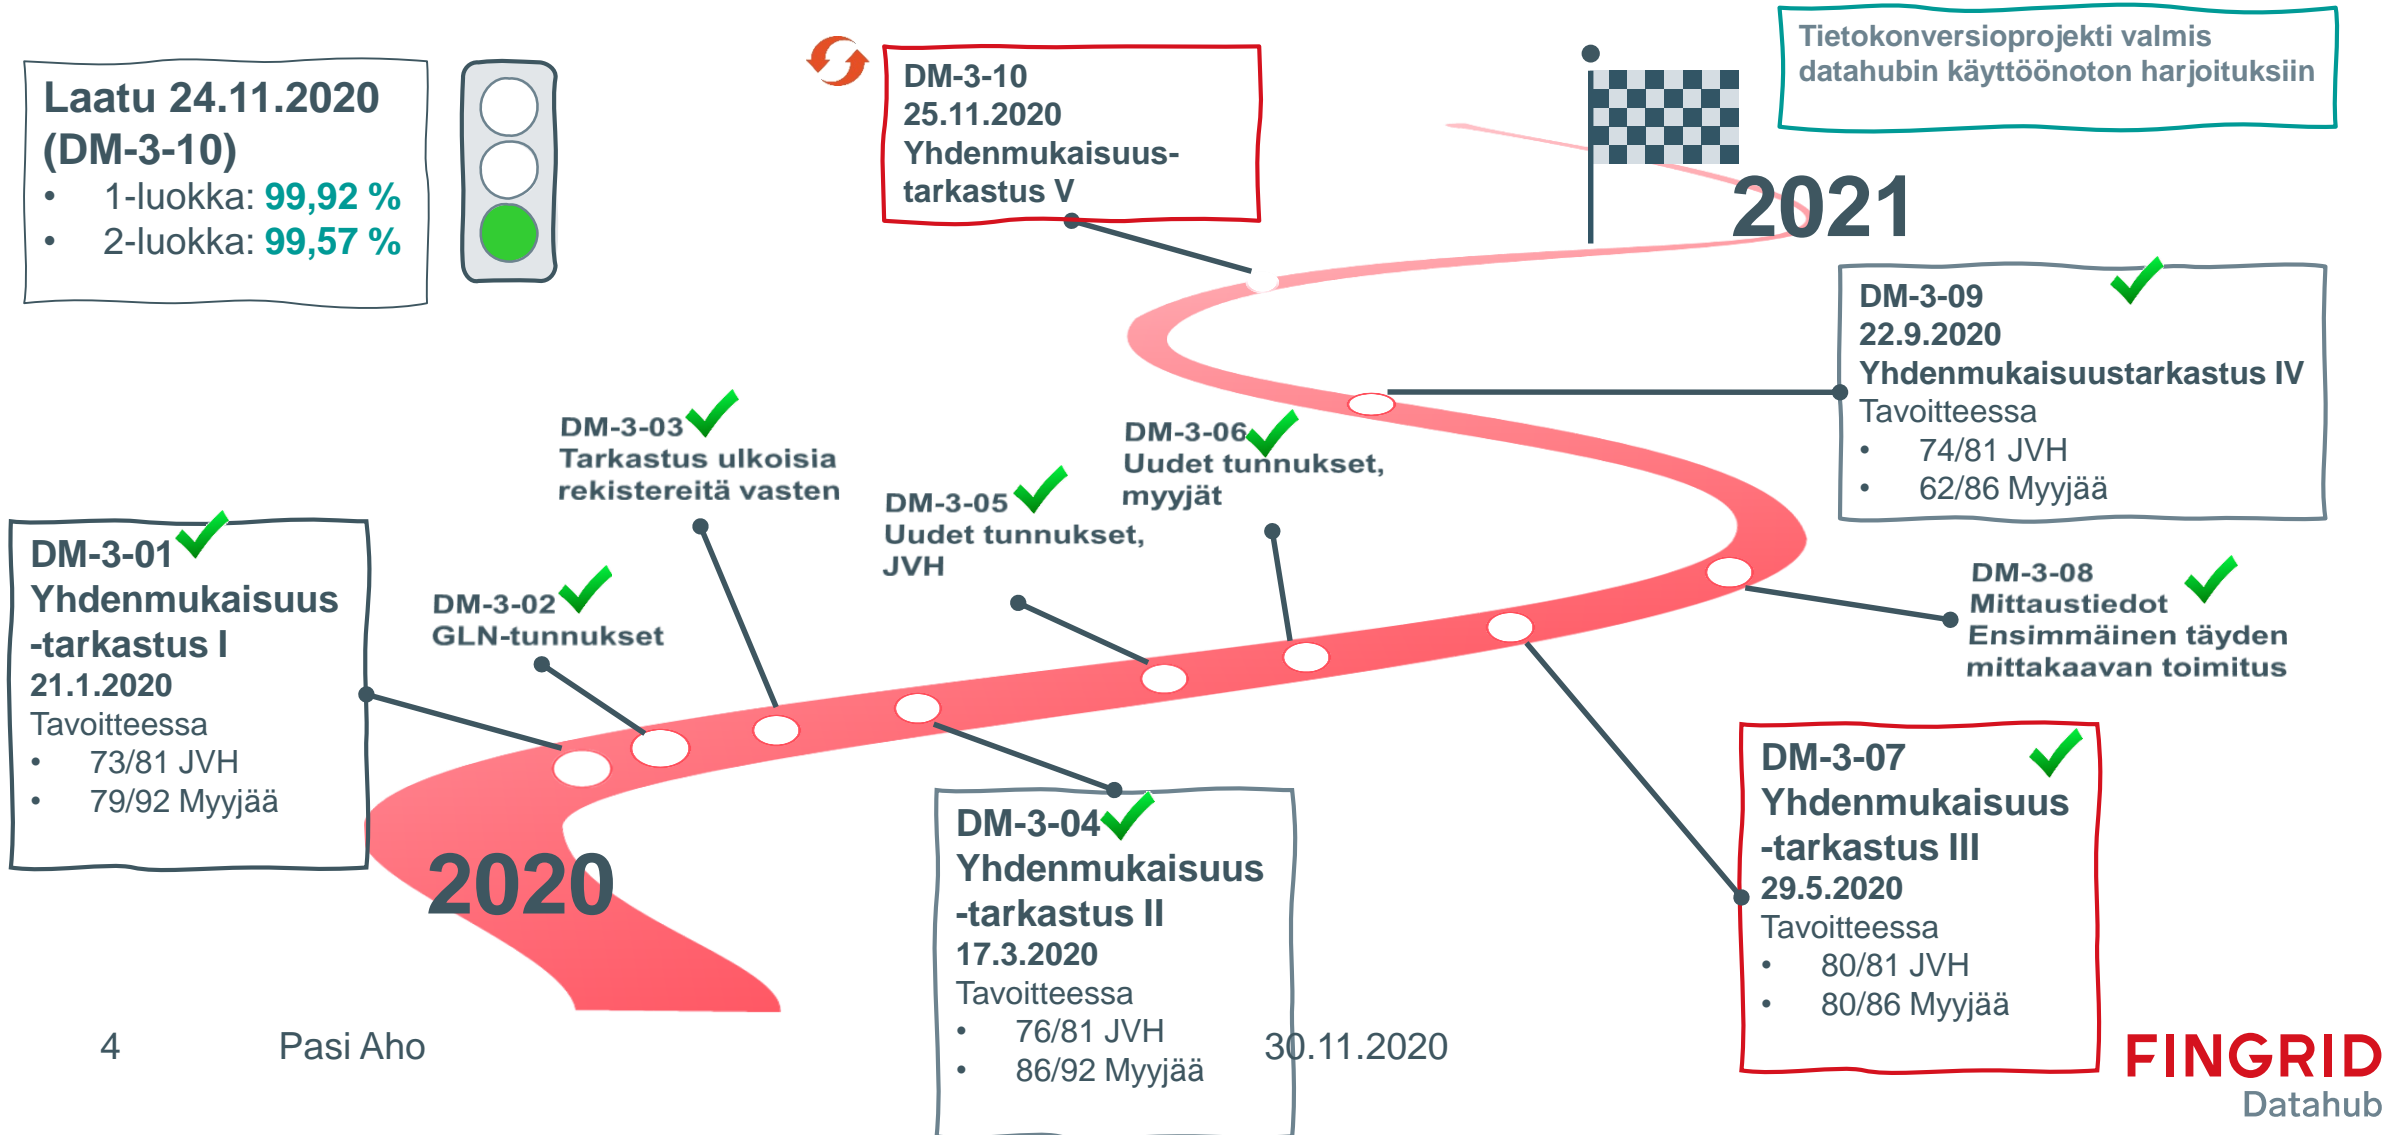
Laatu 24.11.2020 (DM-3-10)
• 1-luokka: 99,92 %
• 2-luokka: 99,57 %

DM-3-10
25.11.2020
Yhdenmukaisuustarkastus V

Tietokonversioprojekti valmis datahubin käyttöönoton harjoituksiin

2021

DM-3-09
22.9.2020
Yhdenmukaisuustarkastus IV
Tavoitteessa
• 74/81 JVH
• 62/86 Myyjää

DM-3-03
Tarkastus ulkoisia rekistereitä vasten

DM-3-06
Uudet tunnukset, myyjät

DM-3-05
Uudet tunnukset, JVH

DM-3-01
Yhdenmukaisuus-tarkastus I
21.1.2020
Tavoitteessa
• 73/81 JVH
• 79/92 Myyjää

DM-3-02
GLN-tunnukset

DM-3-08
Mittaustiedot
Ensimmäinen täyden mittakaavan toimitus

DM-3-07
Yhdenmukaisuus-tarkastus III
29.5.2020
Tavoitteessa
• 80/81 JVH
• 80/86 Myyjää

2020

DM-3-04
Yhdenmukaisuus-tarkastus II
17.3.2020
Tavoitteessa
• 76/81 JVH
• 86/92 Myyjää

4 Pasi Aho 30.11.2020

FINGRID
Datahub